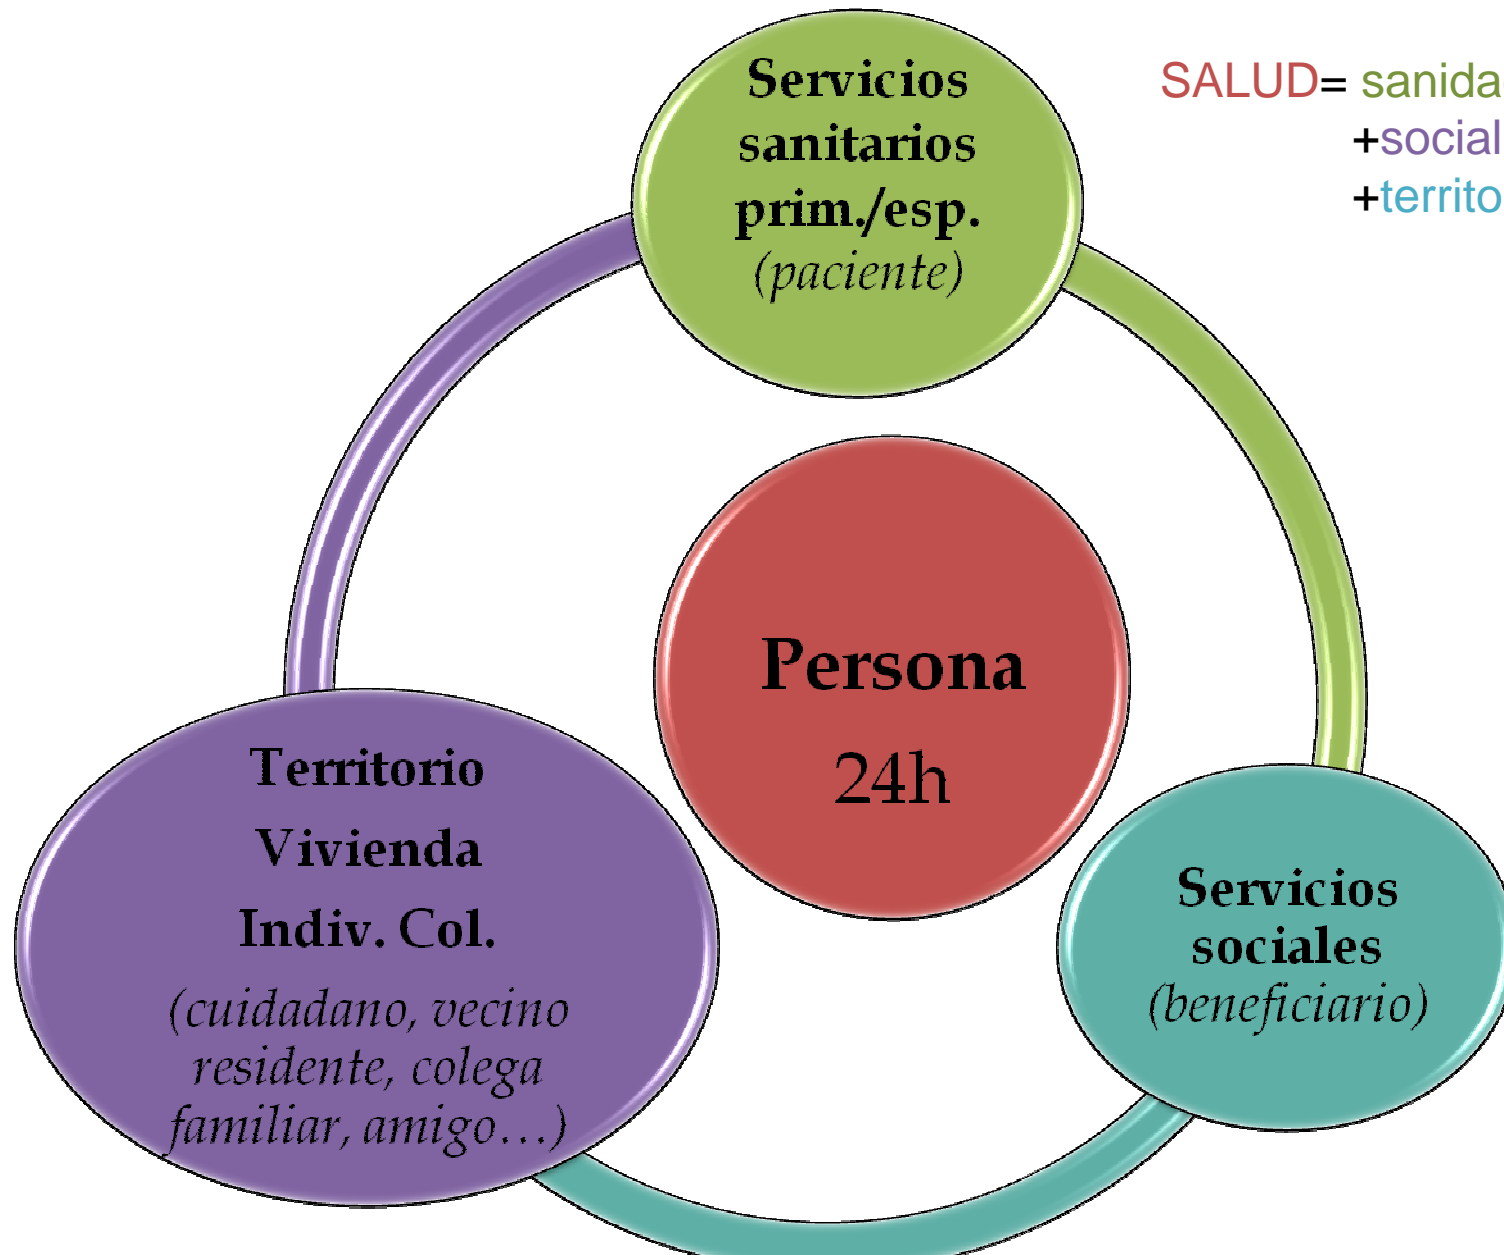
Servicios sanitarios prim./esp. (paciente)

SALUD= sanida
+social
+territo

Persona
24h

Territorio
Vivienda
Indiv. Col.
(cuidadano, vecino residente, colega familiar, amigo…)

Servicios sociales (beneficiario)